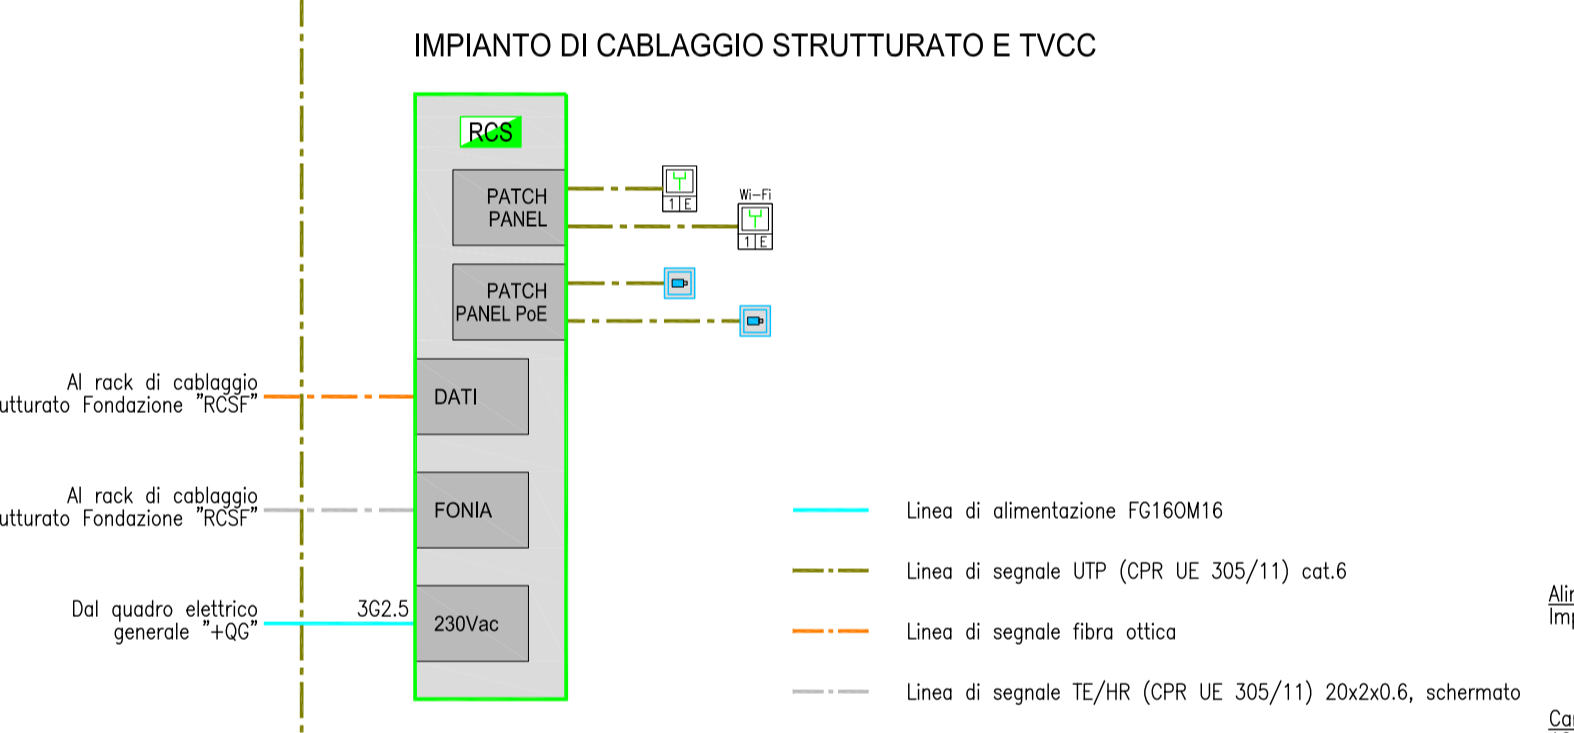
IMPIANTO DI CABLAGGIO STRUTTURATO E TVCC

RCS

PATCH PANEL

1 E

Wi-Fi

1 E

PATCH PANEL PoE

Al rack di cablaggio utturato Fondazione "RCSF"

DATI

Al rack di cablaggio utturato Fondazione "RCSF"

FONIA

Dal quadro elettrico generale "+QG"

3G2.5

230Vac

Linea di alimentazione FG16OM16

Linea di segnale UTP (CPR UE 305/11) cat.6

Linea di segnale fibra ottica

Linea di segnale TE/HR (CPR UE 305/11) 20x2x0.6, schermato

Alir
Imp

Ca